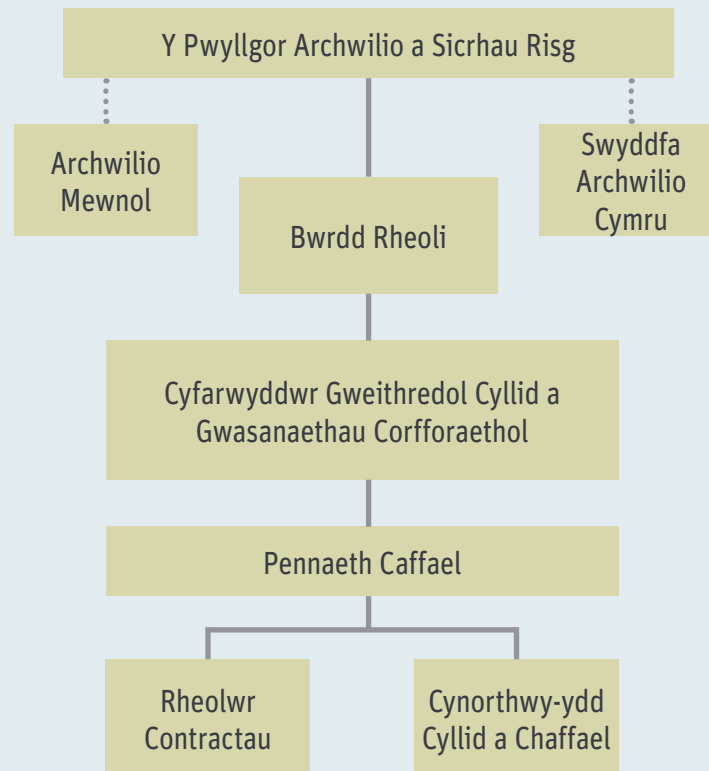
Y Pwyllgor Archwilio a Sicrhau Risg

Archwilio Mewnol

Bwrdd Rheoli

Swyddfa Archwilio Cymru

Cyfarwyddwr Gweithredol Cyllid a Gwasanaethau Corfforaethol

Pennaeth Caffael

Rheolwr Contractau

Cynorthwy-ydd Cyllid a Chaffael